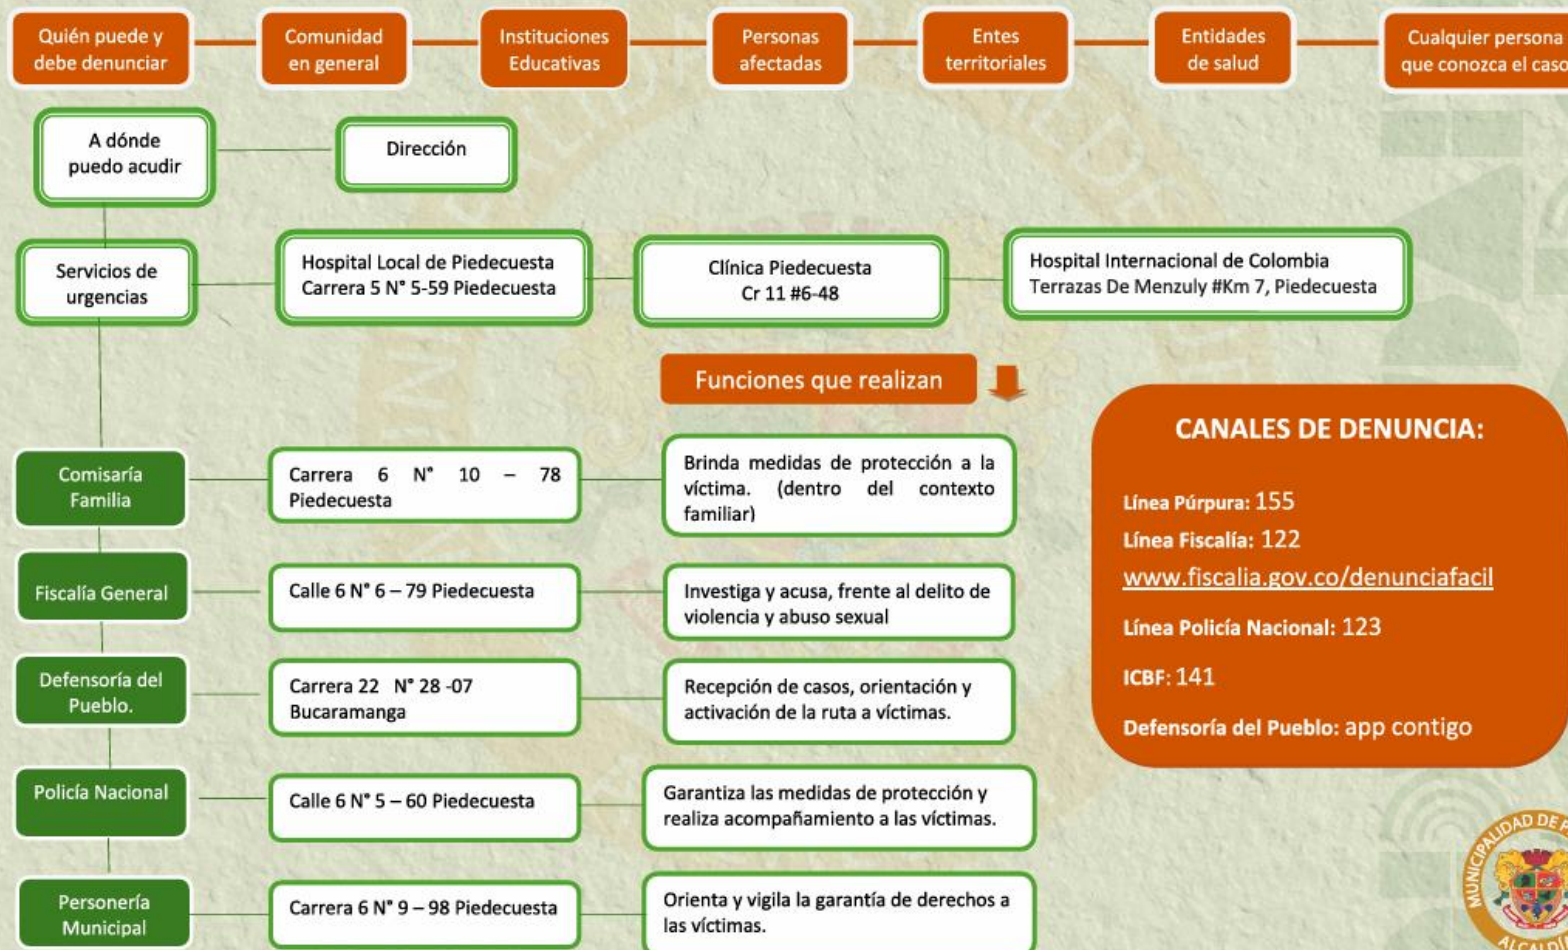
Quién puede y debe denunciar

Comunidad en general

Instituciones Educativas

Personas afectadas

Entes territoriales

Entidades de salud

Cualquier persona que conozca el caso

A dónde puedo acudir

Dirección

Servicios de urgencias

Hospital Local de Piedecuesta Carrera 5 N° 5-59 Piedecuesta

Clínica Piedecuesta Cr 11 #6-48

Hospital Internacional de Colombia Terrazas De Menzuly #Km 7, Piedecuesta

Funciones que realizan

Comisaría Familia

Carrera 6 N° 10 – 78 Piedecuesta

Brinda medidas de protección a la víctima. (dentro del contexto familiar)

Fiscalía General

Calle 6 N° 6 – 79 Piedecuesta

Investiga y acusa, frente al delito de violencia y abuso sexual

Defensoría del Pueblo.

Carrera 22 N° 28 -07 Bucaramanga

Recepción de casos, orientación y activación de la ruta a víctimas.

Policía Nacional

Calle 6 N° 5 – 60 Piedecuesta

Garantiza las medidas de protección y realiza acompañamiento a las víctimas.

Personería Municipal

Carrera 6 N° 9 – 98 Piedecuesta

Orienta y vigila la garantía de derechos a las víctimas.

CANALES DE DENUNCIA:

Línea Púrpura: 155

Línea Fiscalía: 122

www.fiscalia.gov.co/denunciafacil

Línea Policía Nacional: 123

ICBF: 141

Defensoría del Pueblo: app contigo

MUNICIPALIDAD DE P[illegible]
ALCALD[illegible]